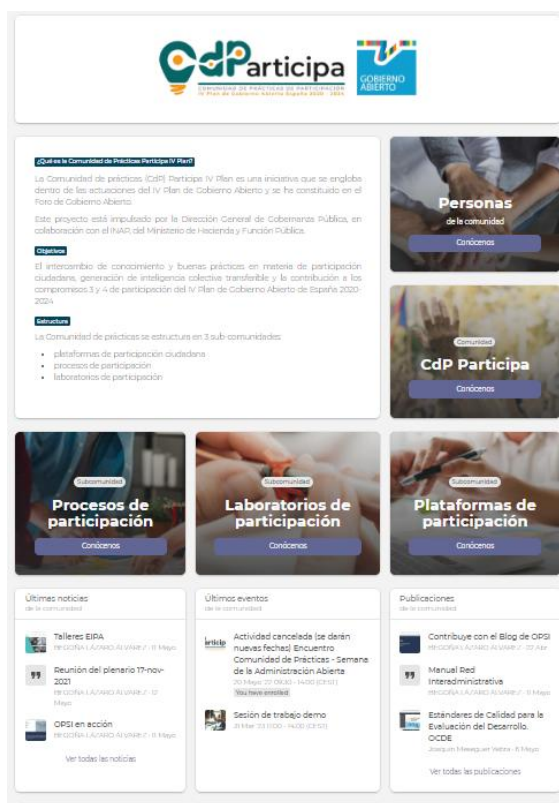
CdParticipa
COMUNIDAD DE PRÁCTICAS DE PARTICIPACIÓN
IV Plan de Gobierno Abierto España 2020 - 2024

GOBIERNO ABIERTO

¿Qué es la Comunidad de Prácticas Participa IV Plan?

La Comunidad de prácticas (CdP) Participa IV Plan es una iniciativa que se engloba dentro de las actuaciones del IV Plan de Gobierno Abierto y se ha constituido en el Foro de Gobierno Abierto.

Este proyecto está impulsado por la Dirección General de Gobernanza Pública, en colaboración con el INAP, del Ministerio de Hacienda y Función Pública.

Objetivos

El intercambio de conocimiento y buenas prácticas en materia de participación ciudadana, generación de inteligencia colectiva transferible y la contribución a los compromisos 3 y 4 de participación del IV Plan de Gobierno Abierto de España 2020-2024

Estructura

La Comunidad de prácticas se estructura en 3 sub comunidades:

- plataformas de participación ciudadana
- procesos de participación
- laboratorios de participación

Personas
de la comunidad
Conócenos

Comunidad
CdP Participa
Conócenos

Subcomunidad
Procesos de participación
Conócenos

Subcomunidad
Laboratorios de participación
Conócenos

Subcomunidad
Plataformas de participación
Conócenos

Últimas noticias
de la comunidad

Talleres EIPA
BEGOÑA LÁZARO ÁLVAREZ - 11 Mayo

Reunión del plenario 17-nov-2021
BEGOÑA LÁZARO ÁLVAREZ - 12 Mayo

OPSI en acción
BEGOÑA LÁZARO ÁLVAREZ - 11 Mayo

Ver todas las noticias

Últimos eventos
de la comunidad

Actividad cancelada (se darán nuevas fechas) Encuentro Comunidad de Prácticas - Semana de la Administración Abierta
20 Mayo 22 09:30 - 14:00 (CEST)
You have enrolled

Sesión de trabajo demo
31 Mar 22 11:00 - 14:00 (CEST)

Publicaciones
de la comunidad

Contribuye con el Blog de OPSI
BEGOÑA LÁZARO ÁLVAREZ - 30 Abr

Manual Red Interadministrativa
BEGOÑA LÁZARO ÁLVAREZ - 11 Mayo

Estándares de Calidad para la Evaluación del Desarrollo. OCDE
Joaquín Meseguer Yebra - 11 Mayo

Ver todas las publicaciones